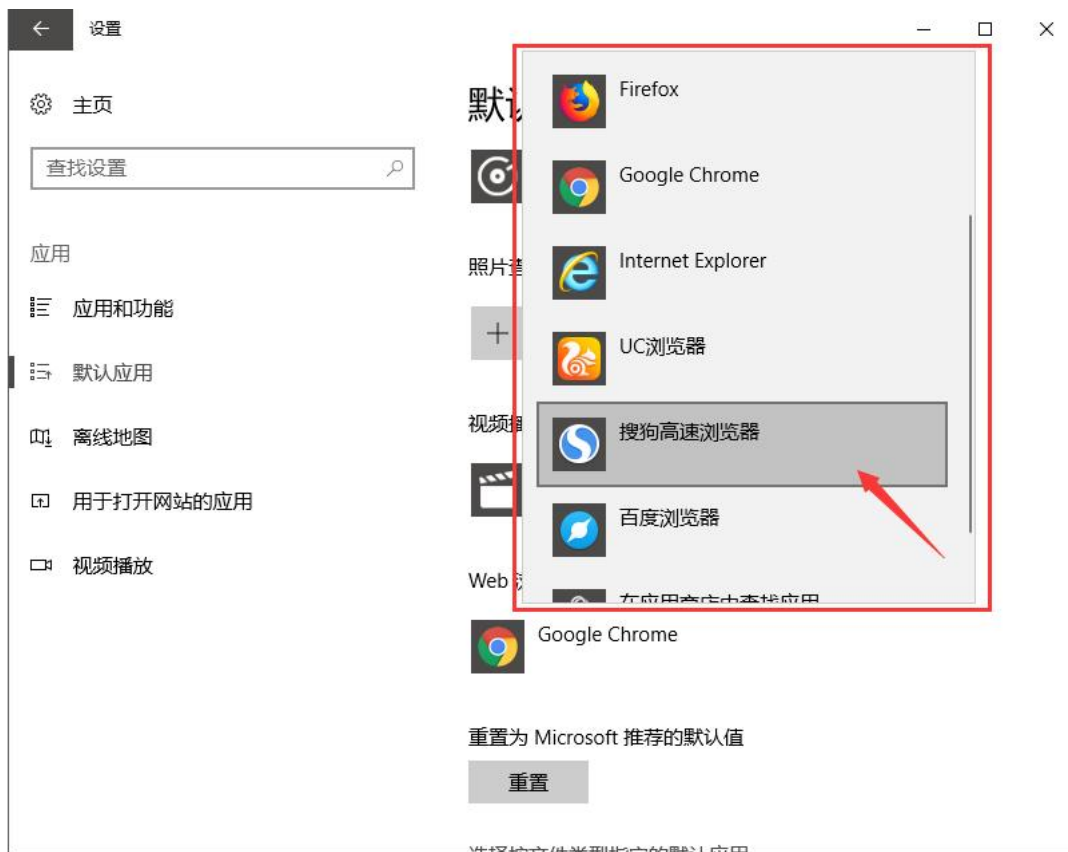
设置

主页

查找设置

应用

应用和功能

默认应用

离线地图

用于打开网站的应用

视频播放

默认

照片

视频

Web

Firefox

Google Chrome

Internet Explorer

UC浏览器

搜狗高速浏览器

百度浏览器

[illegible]

Google Chrome

重置为 Microsoft 推荐的默认值

重置

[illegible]